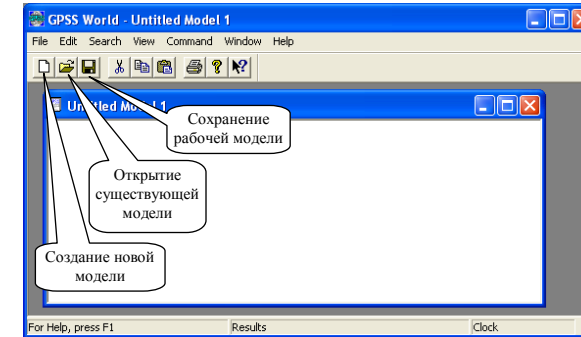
GPSS World - Untitled Model 1

File Edit Search View Command Window Help

Untitled Model 1

Сохранение рабочей модели

Открытие существующей модели

Создание новой модели

For Help, press F1 Results Clock